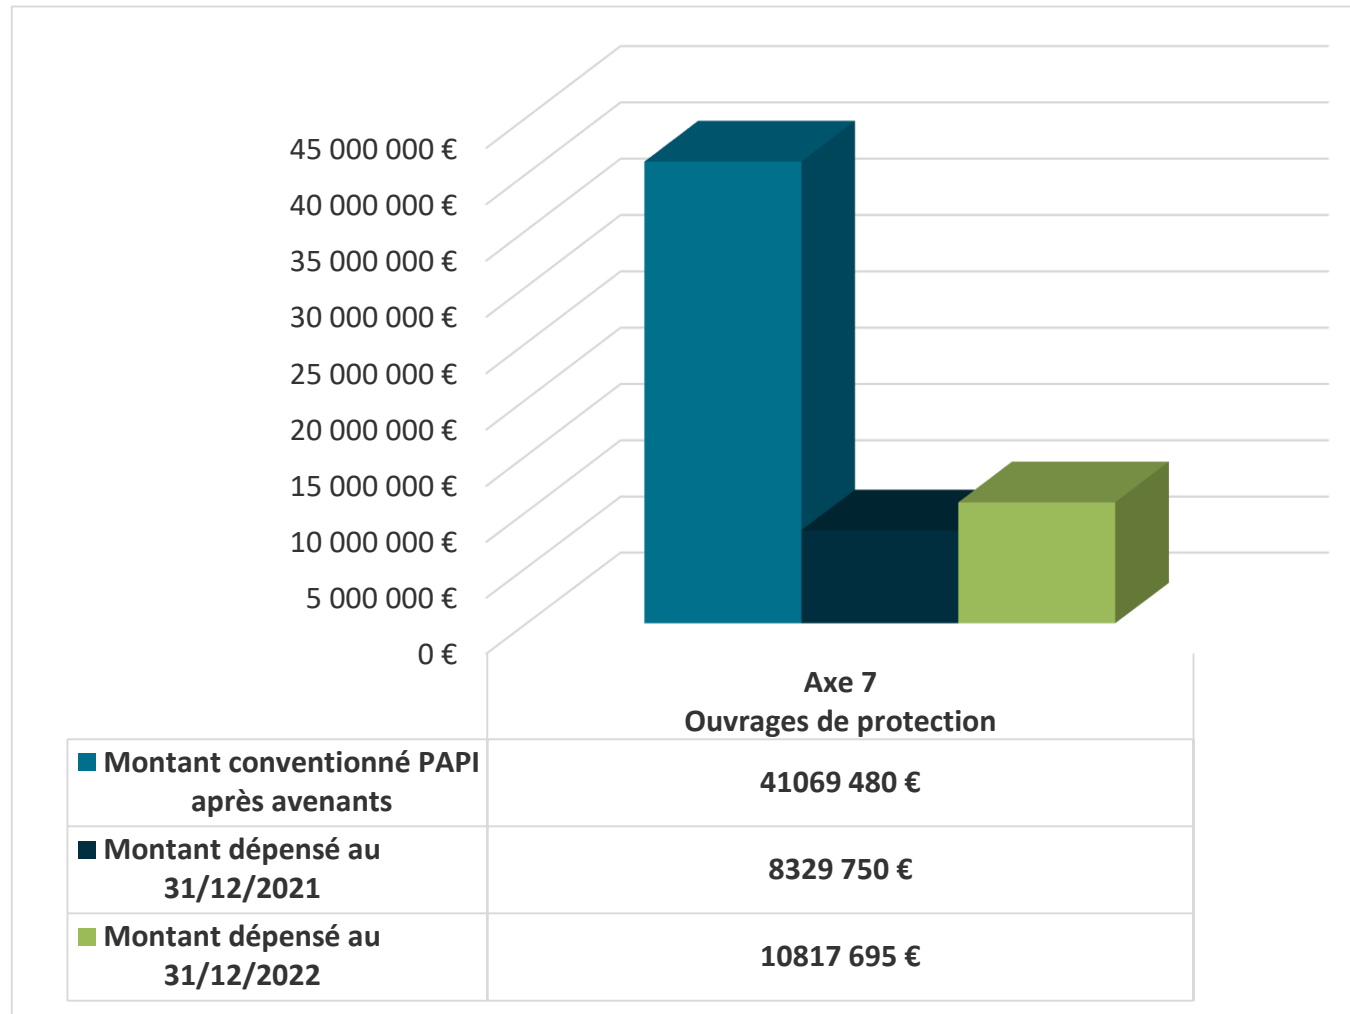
45 000 000 €
40 000 000 €
35 000 000 €
30 000 000 €
25 000 000 €
20 000 000 €
15 000 000 €
10 000 000 €
5 000 000 €
0 €

| | Axe 7 Ouvrages de protection |
|---|---|
| Montant conventionné PAPI après avenants | 41069 480 € |
| Montant dépensé au 31/12/2021 | 8329 750 € |
| Montant dépensé au 31/12/2022 | 10817 695 € |